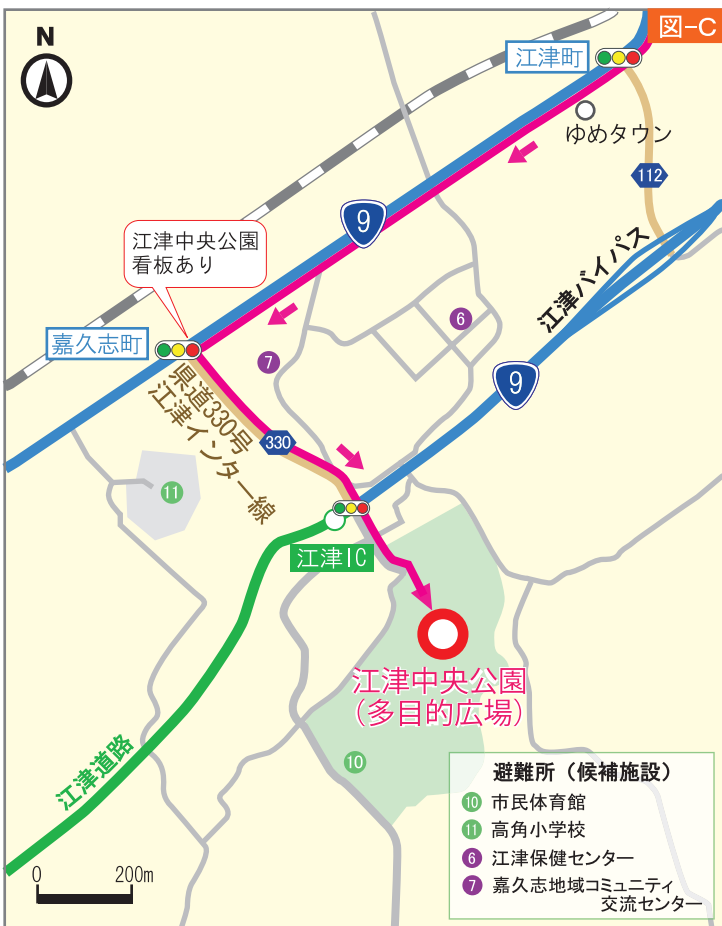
図-C

N

江津町

ゆめタウン

112

9

江津中央公園
看板あり

江津バイパス

6

嘉久志町

7

9

県道330号
江津インター線

330

11

江津IC

江津中央公園
(多目的広場)

10

江津道路

0 200m

避難所(候補施設)
10 市民体育館
11 高角小学校
6 江津保健センター
7 嘉久志地域コミュニティ交流センター